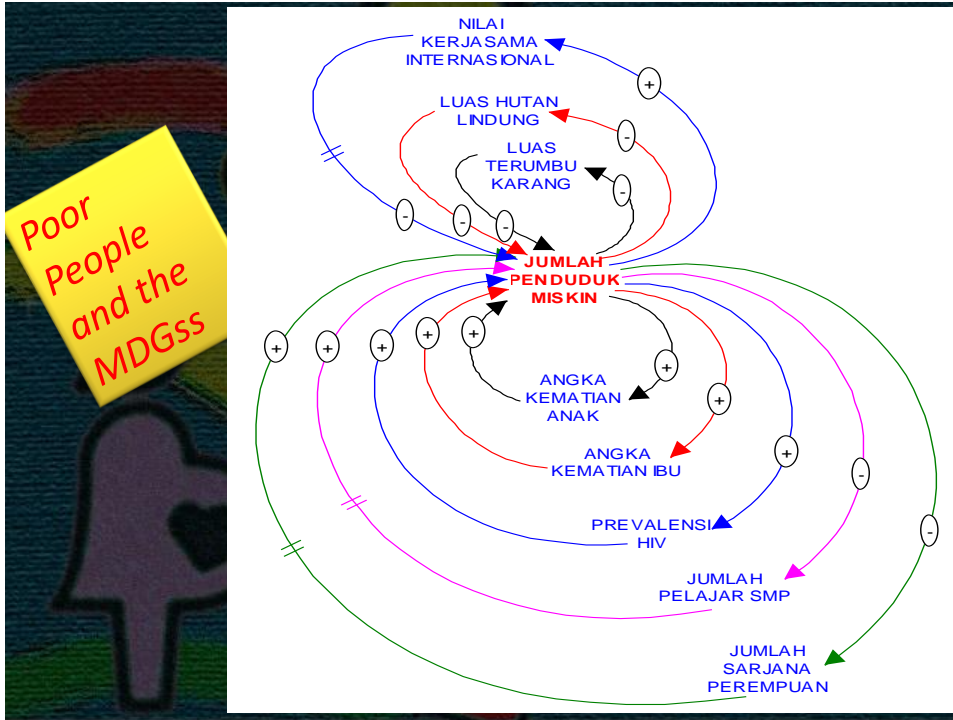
Poor People and the MDGss

NILAI KERJASAMA INTERNASIONAL

LUAS HUTAN LINDUNG

LUAS TERUMBU KARANG

JUMLAH PENDUDUK MISKIN

ANGKA KEMATIAN ANAK

ANGKA KEMATIAN IBU

PREVALENSI HIV

JUMLAH PELAJAR SMP

JUMLAH SARJANA PEREMPUAN

+
-
-
-
-
-
+
+
+
+
+
+
+
+
-
-